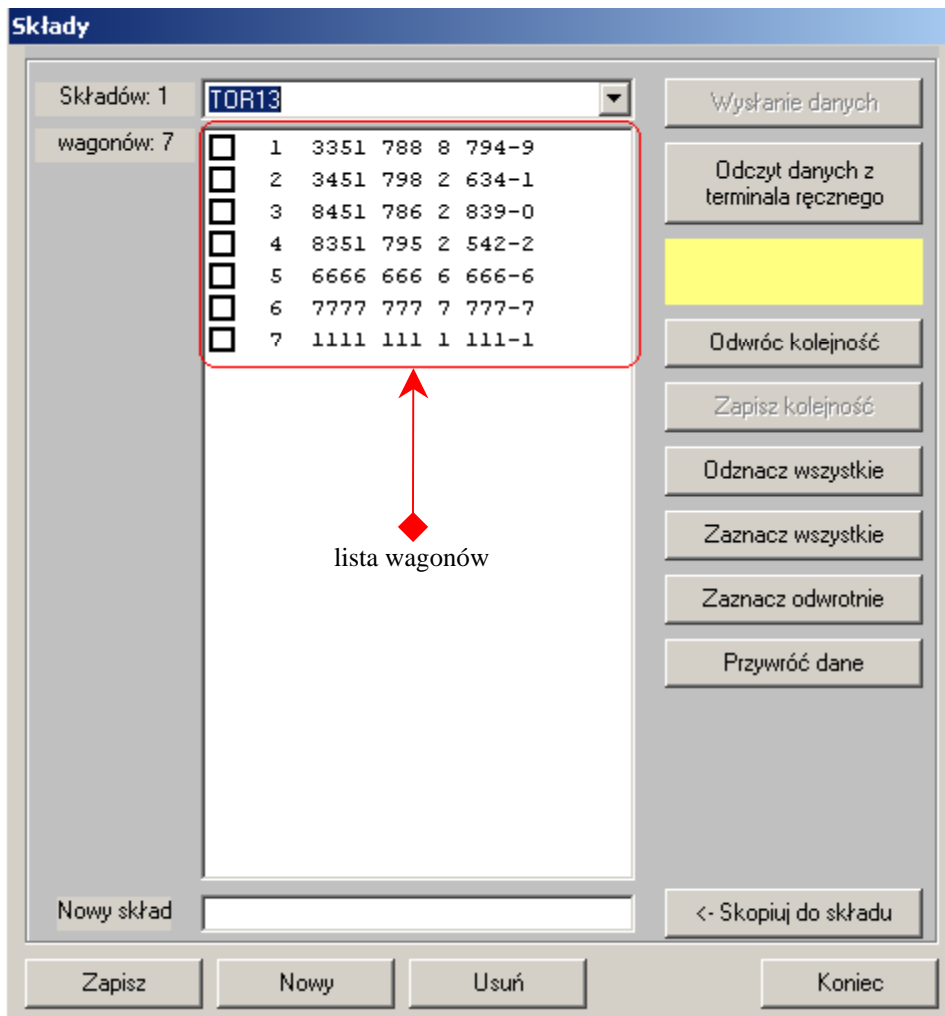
Składy

Składów: 1
TOR13
Wysłanie danych

wagonów: 7
1 3351 788 8 794-9
2 3451 798 2 634-1
3 8451 786 2 839-0
4 8351 795 2 542-2
5 6666 666 6 666-6
6 7777 777 7 777-7
7 1111 111 1 111-1

Odczyt danych z terminala ręcznego

Odwróc kolejność
Zapisz kolejność
Odznacz wszystkie
Zaznacz wszystkie
Zaznacz odwrotnie
Przywróć dane

lista wagonów

Nowy skład
<- Skopiuj do składu

Zapisz
Nowy
Usuń
Koniec